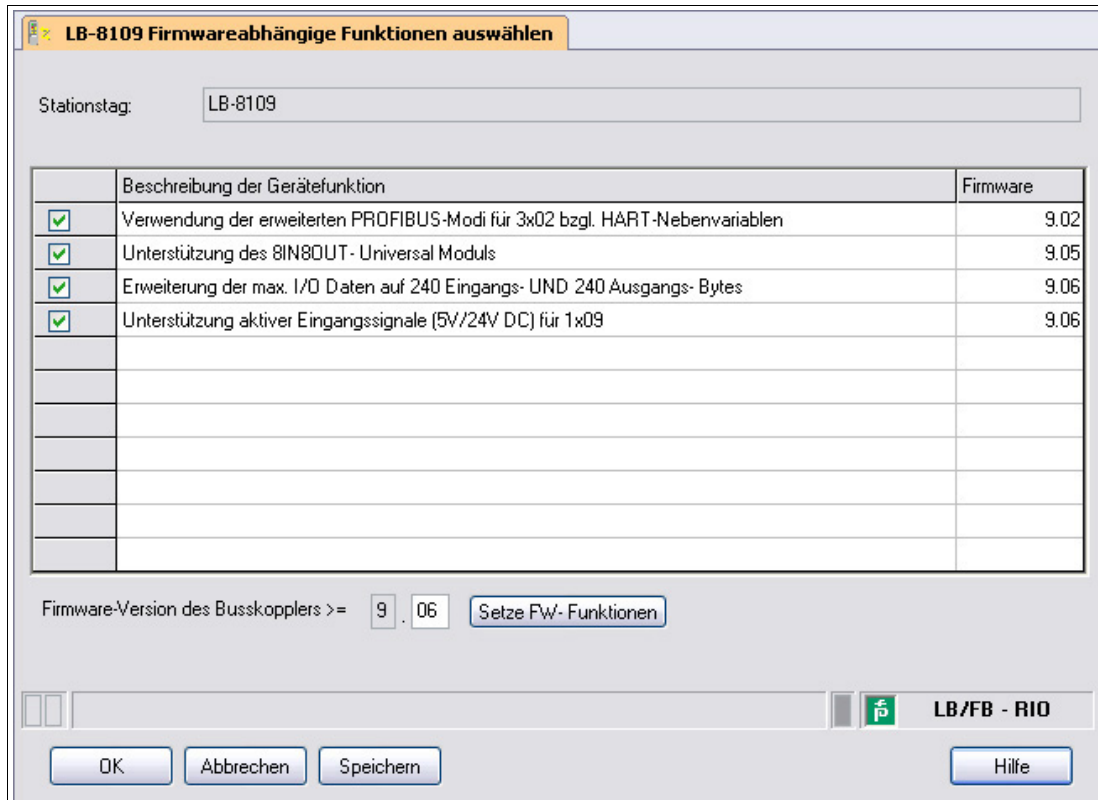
LB-8109 Firmwareabhängige Funktionen auswählen

Stationstag: LB-8109

| | Beschreibung der Gerätefunktion | Firmware |
|---|---|---|
| ☑ | Verwendung der erweiterten PROFIBUS-Modi für 3x02 bzgl. HART-Nebenvariablen | 9.02 |
| ☑ | Unterstützung des 8IN8OUT- Universal Moduls | 9.05 |
| ☑ | Erweiterung der max. I/O Daten auf 240 Eingangs- UND 240 Ausgangs- Bytes | 9.06 |
| ☑ | Unterstützung aktiver Eingangssignale (5V/24V DC) für 1x09 | 9.06 |
| | | |
| | | |
| | | |
| | | |
| | | |
| | | |
| | | |

Firmware-Version des Busskopplers >= 9 . 06 Setze FW- Funktionen

LB/FB - RIO

OK Abbrechen Speichern Hilfe